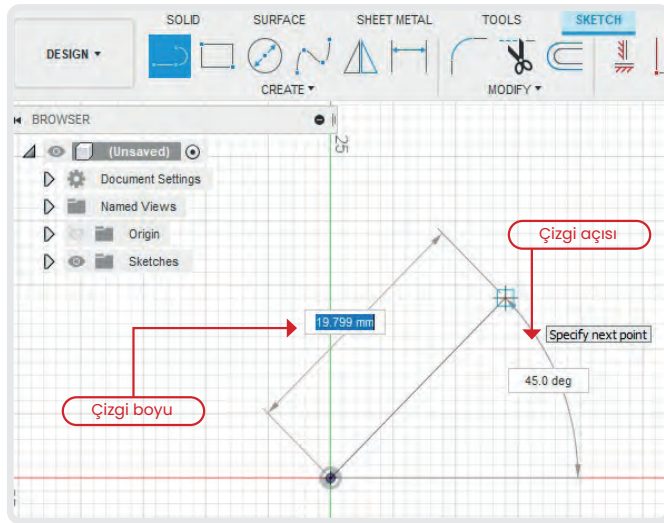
DESIGN ▾

SOLID SURFACE SHEET METAL TOOLS SKETCH

CREATE ▾

MODIFY ▾

BROWSER

(Unsaved)

Document Settings

Named Views

Origin

Sketches

25

Çizgi açısı

19.799 mm

Specify next point

45.0 deg

Çizgi boyu